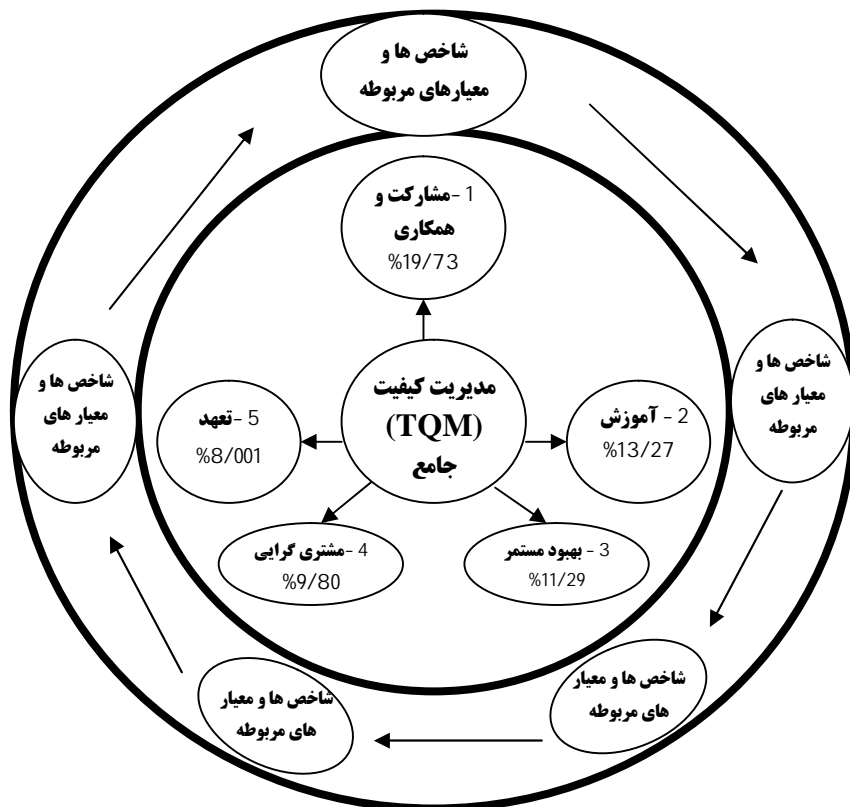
شاخص ها و معیارهای مربوطه

1 -مشارکت و همکاری
%19/73

شاخص ها و معیار های مربوطه

مدیریت کیفیت (TQM) جامع

5 -تعهد
%8/001

2 - آموزش
%13/27

شاخص ها و معیار های مربوطه

4 -مشتری گرایی
%9/80

3 - بهبود مستمر
%11/29

شاخص ها و معیار های مربوطه

شاخص ها و معیار های مربوطه